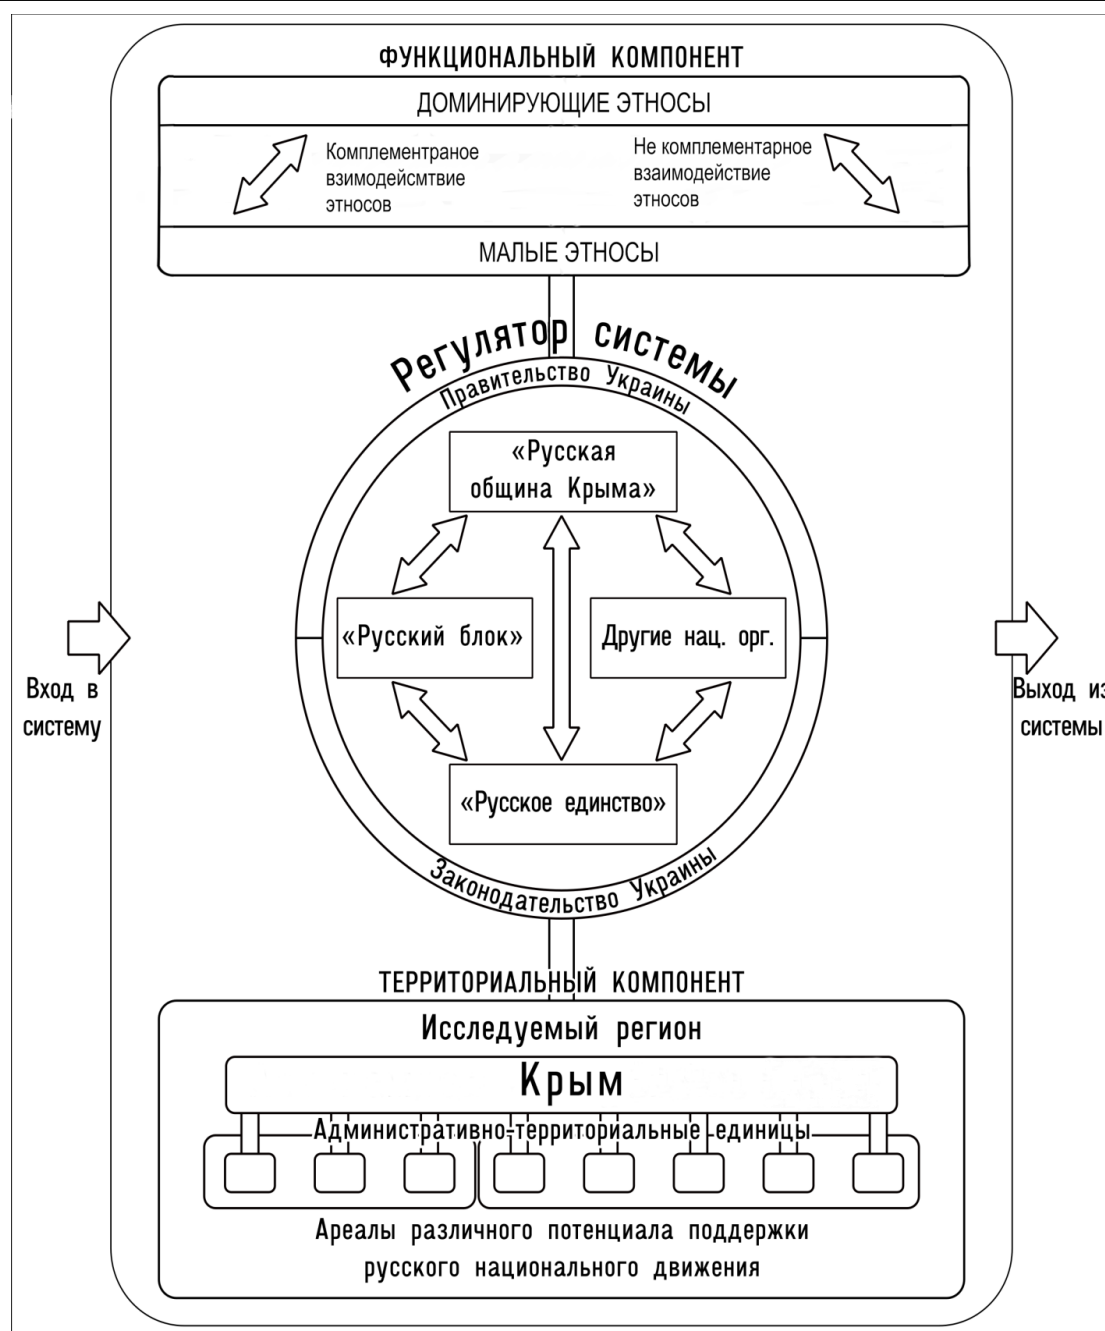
ФУНКЦИОНАЛЬНЫЙ КОМПОНЕНТ

ДОМИНИРУЮЩИЕ ЭТНОСЫ

Комплементраное взимодейсмтвие этносов

Не комплементарное взаимодействие этносов

МАЛЫЕ ЭТНОСЫ

Регулятор системы

Правительство Украины

«Русская община Крыма»

«Русский блок»

Другие нац. орг.

«Русское единство»

Законодательство Украины

Вход в систему

Выход из системы

ТЕРРИТОРИАЛЬНЫЙ КОМПОНЕНТ

Исследуемый регион

Крым

Административно-территориальные единицы

Ареалы различного потенциала поддержки русского национального движения